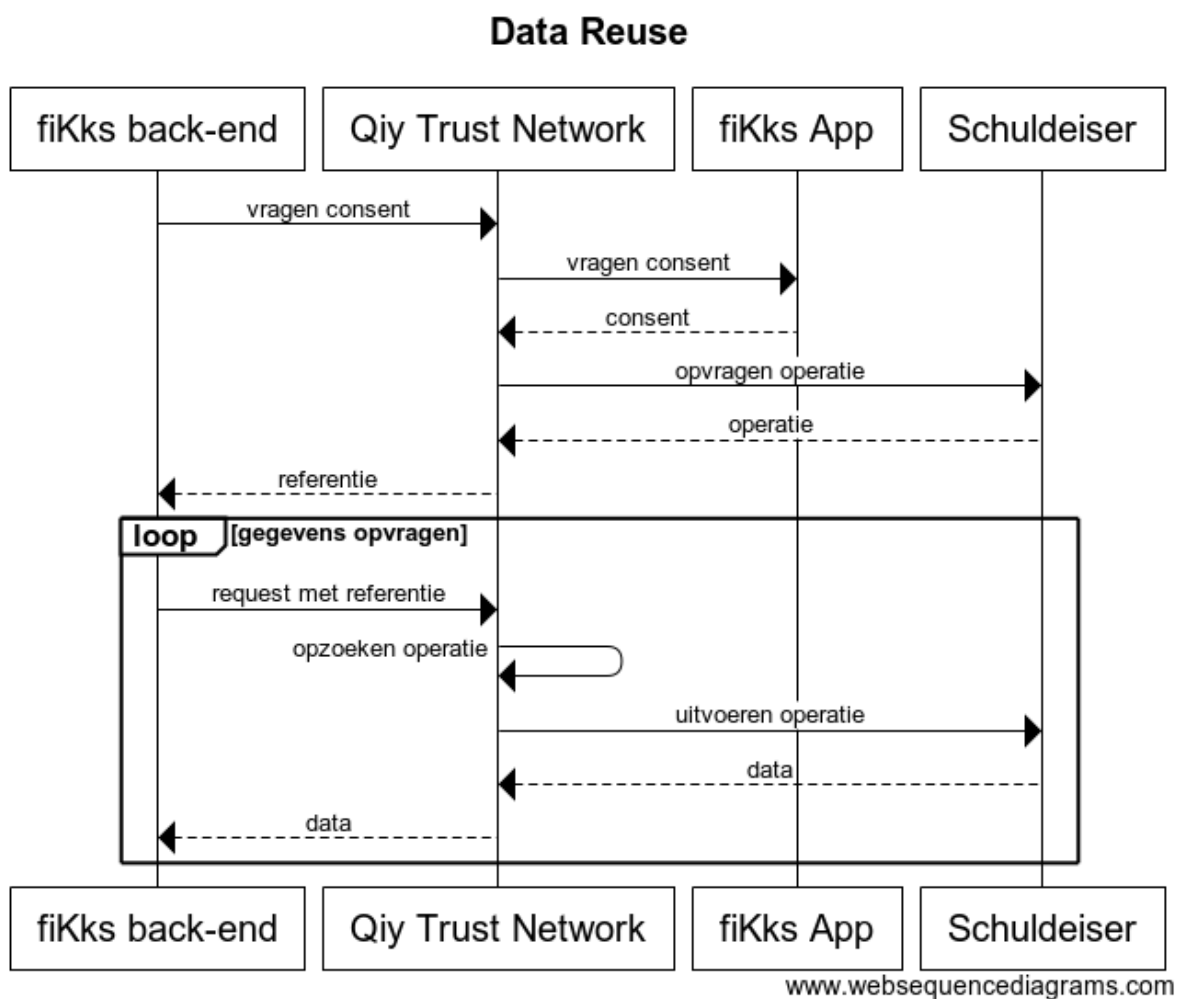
Data Reuse

fiKks back-end

Qiy Trust Network

fiKks App

Schuldeiser

vragen consent

vragen consent

consent

opvragen operatie

operatie

referentie

loop [gegevens opvragen]

request met referentie

opzoeken operatie

uitvoeren operatie

data

data

fiKks back-end

Qiy Trust Network

fiKks App

Schuldeiser

www.websequencediagrams.com